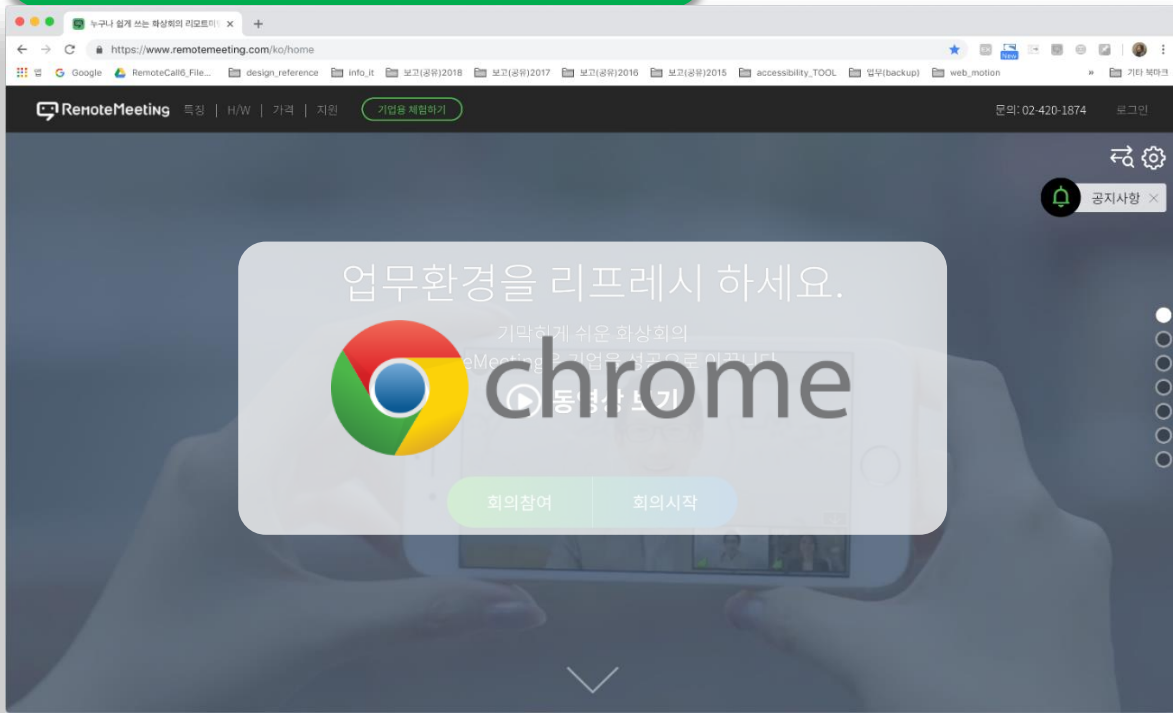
누구나 쉽게 쓰는 화상회의 리모트미 ×
+
https://www.remotemeeting.com/ko/home
New
앱 Google RemoteCall6_File... design_reference info_it 보고(공유)2018 보고(공유)2017 보고(공유)2016 보고(공유)2015 accessibility_TOOL 업무(backup) web_motion » 기타 북마크

RemoteMeeting 특징 | H/W | 가격 | 지원 기업용 체험하기
문의: 02-420-1874 로그인

공지사항 ×

업무환경을 리프레시 하세요.
기막히게 쉬운 화상회의
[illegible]eMeeting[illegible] 기업을 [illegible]
동영상 보기

chrome

회의참여 회의시작